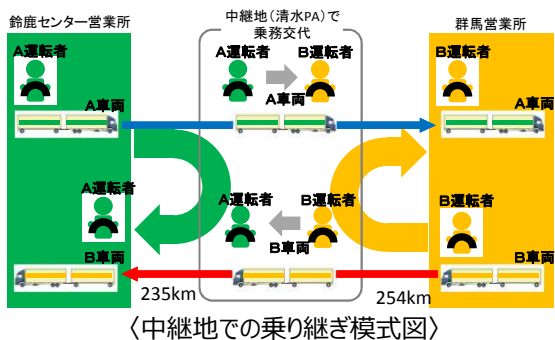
鈴鹿センター営業所

A運転者

A車両

A運転者

B車両

中継地（清水PA）で乗務交代

A運転者

B運転者

A車両

A運転者

B運転者

B車両

群馬営業所

B運転者

A車両

B運転者

B車両

235km

254km

〈中継地での乗り継ぎ模式図〉